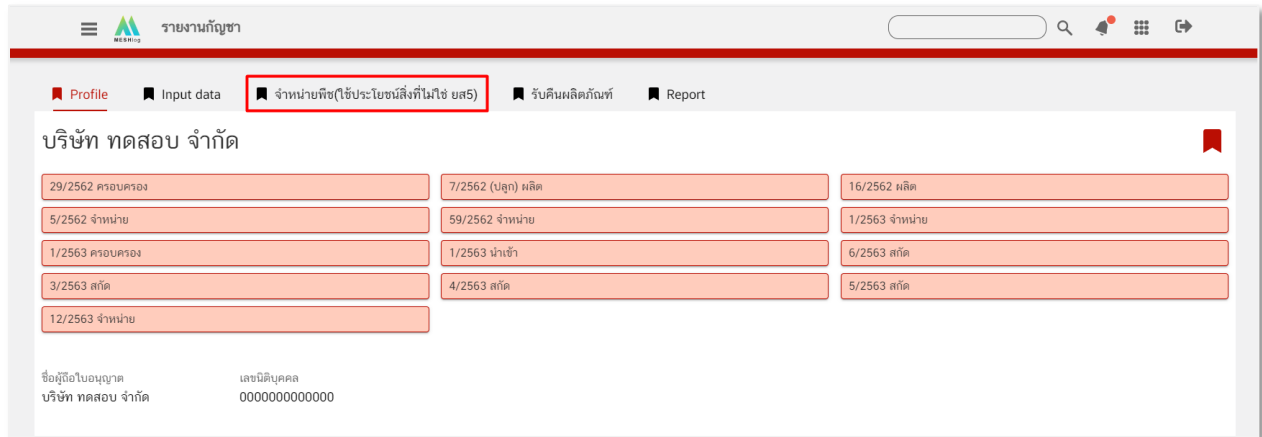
MESHing รายงานกัญชา

Profile
Input data
จำหน่ายพืช(ใช้ประโยชน์สิ่งที่ไม่ใช่ ยส5)
รับคืนผลิตภัณฑ์
Report

บริษัท ทดสอบ จำกัด

| | | |
|---|---|---|
| 29/2562 ครอบครอง | 7/2562 (ปลูก) ผลิต | 16/2562 ผลิต |
| 5/2562 จำหน่าย | 59/2562 จำหน่าย | 1/2563 จำหน่าย |
| 1/2563 ครอบครอง | 1/2563 นำเข้า | 6/2563 สกัด |
| 3/2563 สกัด | 4/2563 สกัด | 5/2563 สกัด |
| 12/2563 จำหน่าย | | |

ชื่อผู้ถือใบอนุญาต
บริษัท ทดสอบ จำกัด

เลขนิติบุคคล
0000000000000